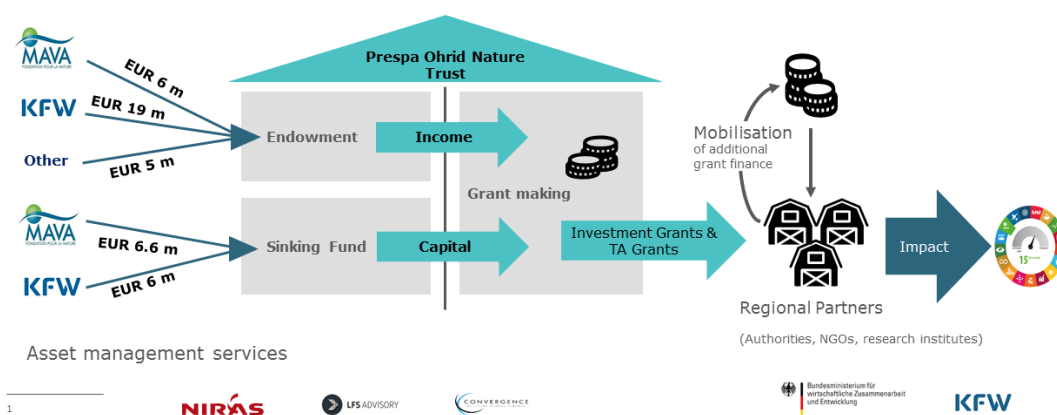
MAVA
FONDATION POUR LA NATURE

KFW

Other

EUR 6 m

EUR 19 m

EUR 5 m

Prespa Ohrid Nature Trust

Endowment

Income

Grant making

Mobilisation
of additional grant finance

MAVA
FONDATION POUR LA NATURE

KFW

EUR 6.6 m

EUR 6 m

Sinking Fund

Capital

Investment Grants & TA Grants

Impact

15

Regional Partners

(Authorities, NGOs, research institutes)

Asset management services

1

NIRAS

LFS ADVISORY

CONVERGENCE

Bundesministerium für wirtschaftliche Zusammenarbeit und Entwicklung

KFW